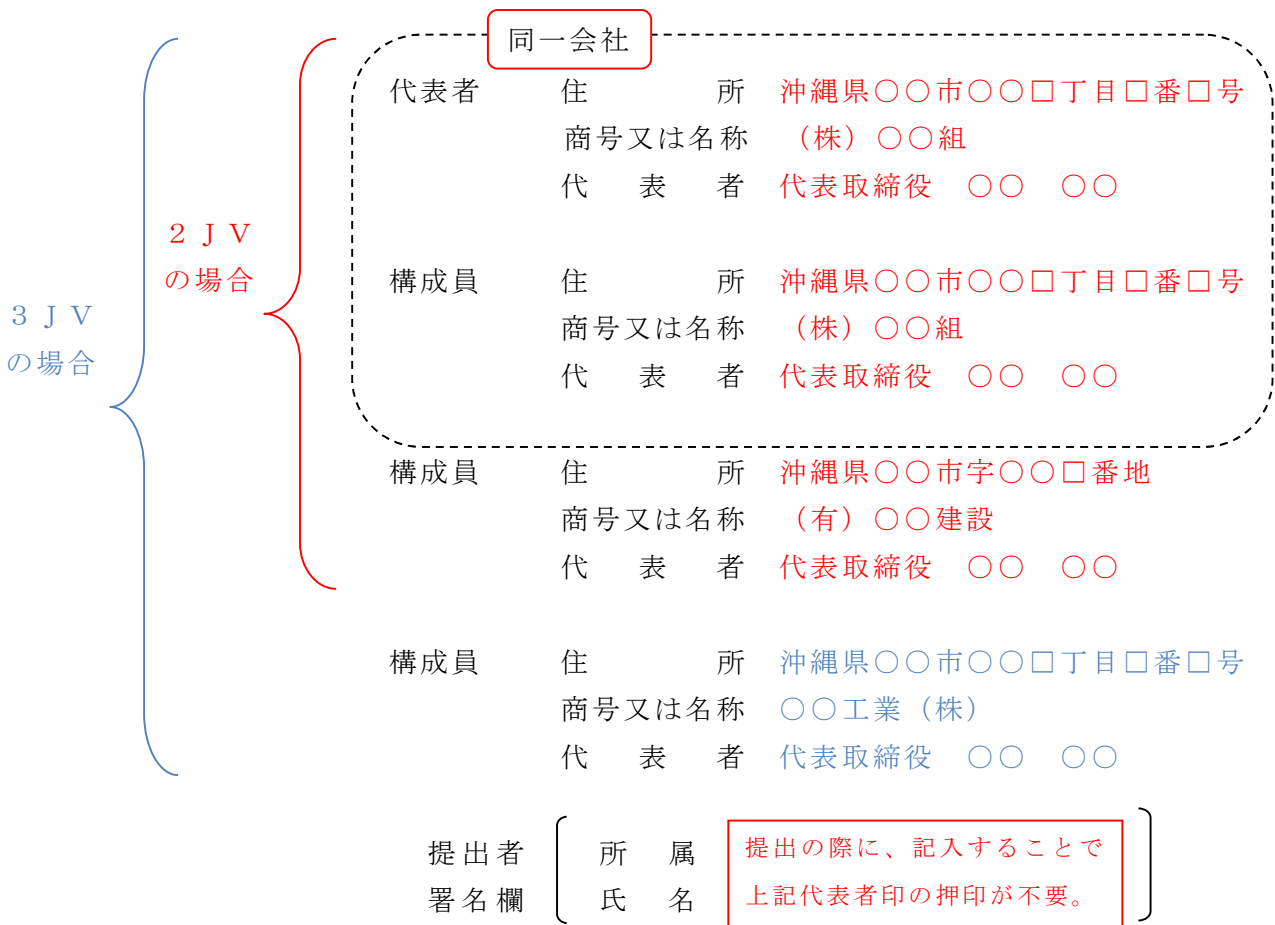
同一会社

３ＪＶ
の場合

２ＪＶ
の場合

代表者　住　　所　沖縄県○○市○○□丁目□番□号
商号又は名称　（株）○○組
代　表　者　代表取締役　○○　○○

構成員　住　　所　沖縄県○○市○○□丁目□番□号
商号又は名称　（株）○○組
代　表　者　代表取締役　○○　○○

構成員　住　　所　沖縄県○○市字○○□番地
商号又は名称　（有）○○建設
代　表　者　代表取締役　○○　○○

構成員　住　　所　沖縄県○○市○○□丁目□番□号
商号又は名称　○○工業（株）
代　表　者　代表取締役　○○　○○

提出者
署名欄

所　属
氏　名

提出の際に、記入することで
上記代表者印の押印が不要。